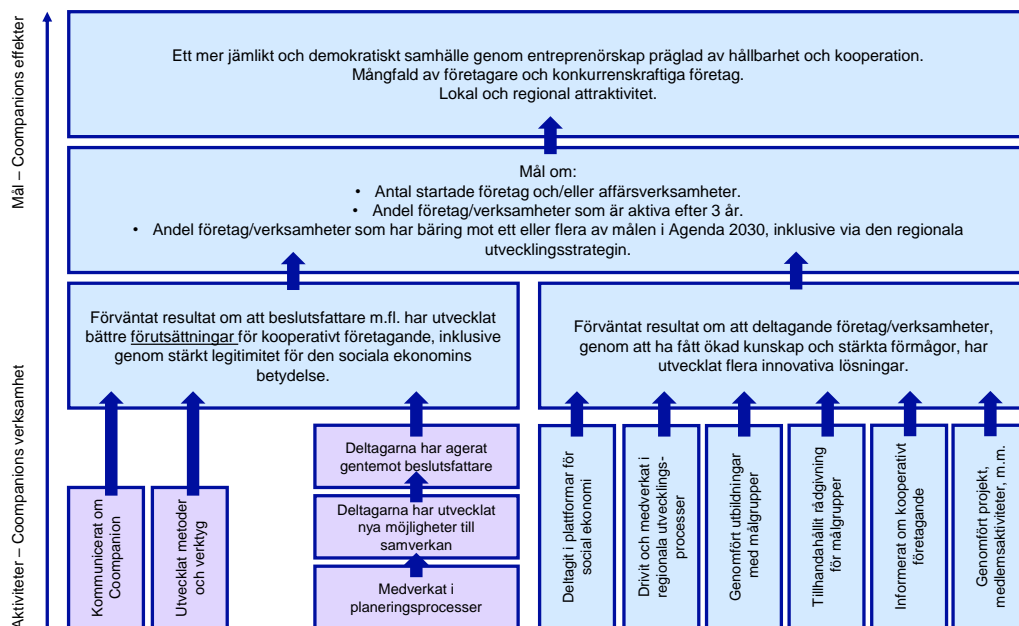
Mål – Coompanions effekter

Ett mer jämlikt och demokratiskt samhälle genom entreprenörskap präglad av hållbarhet och kooperation.
Mångfald av företagare och konkurrenskraftiga företag.
Lokal och regional attraktivitet.

Mål om:
• Antal startade företag och/eller affärsverksamheter.
• Andel företag/verksamheter som är aktiva efter 3 år.
• Andel företag/verksamheter som har bäring mot ett eller flera av målen i Agenda 2030, inklusive via den regionala utvecklingsstrategin.

Förväntat resultat om att beslutsfattare m.fl. har utvecklat bättre förutsättningar för kooperativt företagande, inklusive genom stärkt legitimitet för den sociala ekonomins betydelse.

Förväntat resultat om att deltagande företag/verksamheter, genom att ha fått ökad kunskap och stärkta förmågor, har utvecklat flera innovativa lösningar.

Aktiviteter – Coompanions verksamhet

Kommunicerat om Coompanion

Utvecklat metoder och verktyg

Deltagarna har agerat gentemot beslutsfattare

Deltagarna har utvecklat nya möjligheter till samverkan

Medverkat i planeringsprocesser

Deltagit i plattformar för social ekonomi

Drivit och medverkat i regionala utvecklingsprocesser

Genomfört utbildningar med målgrupper

Tillhandahållit rådgivning för målgrupper

Informerat om kooperativt företagande

Genomfört projekt, medlemsaktiviteter, m.m.